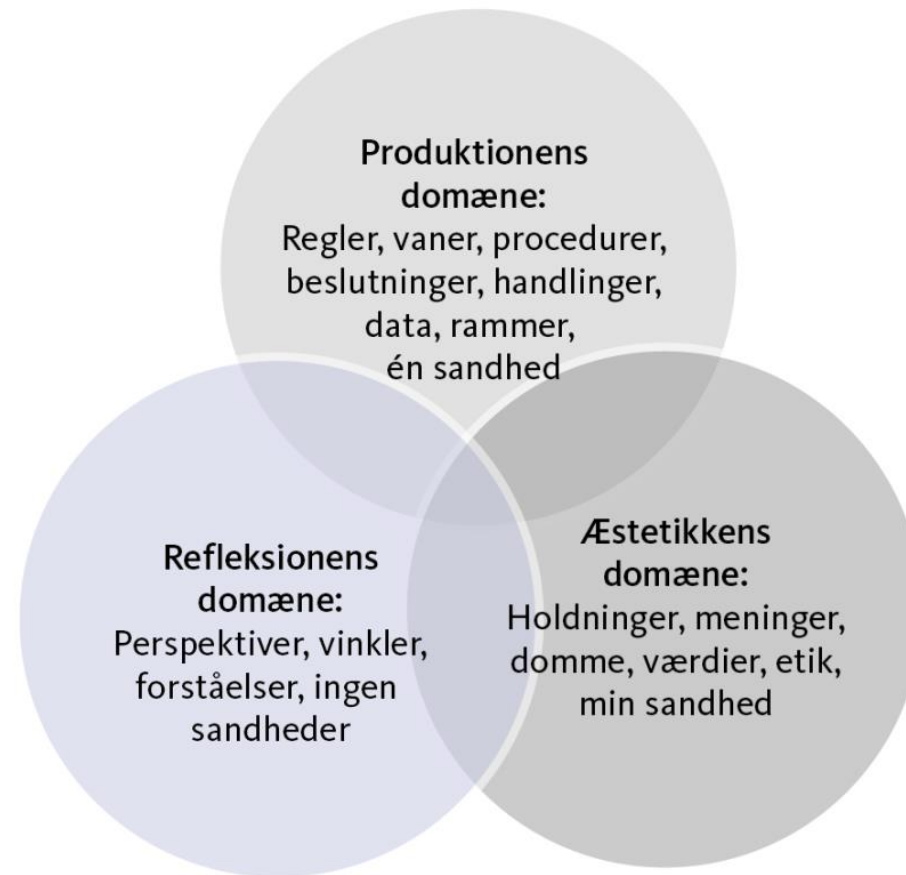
Produktionens domæne:
Regler, vaner, procedurer, beslutninger, handlinger, data, rammer, én sandhed

Refleksionens domæne:
Perspektiver, vinkler, forståelser, ingen sandheder

Æstetikkens domæne:
Holdninger, meninger, domme, værdier, etik, min sandhed